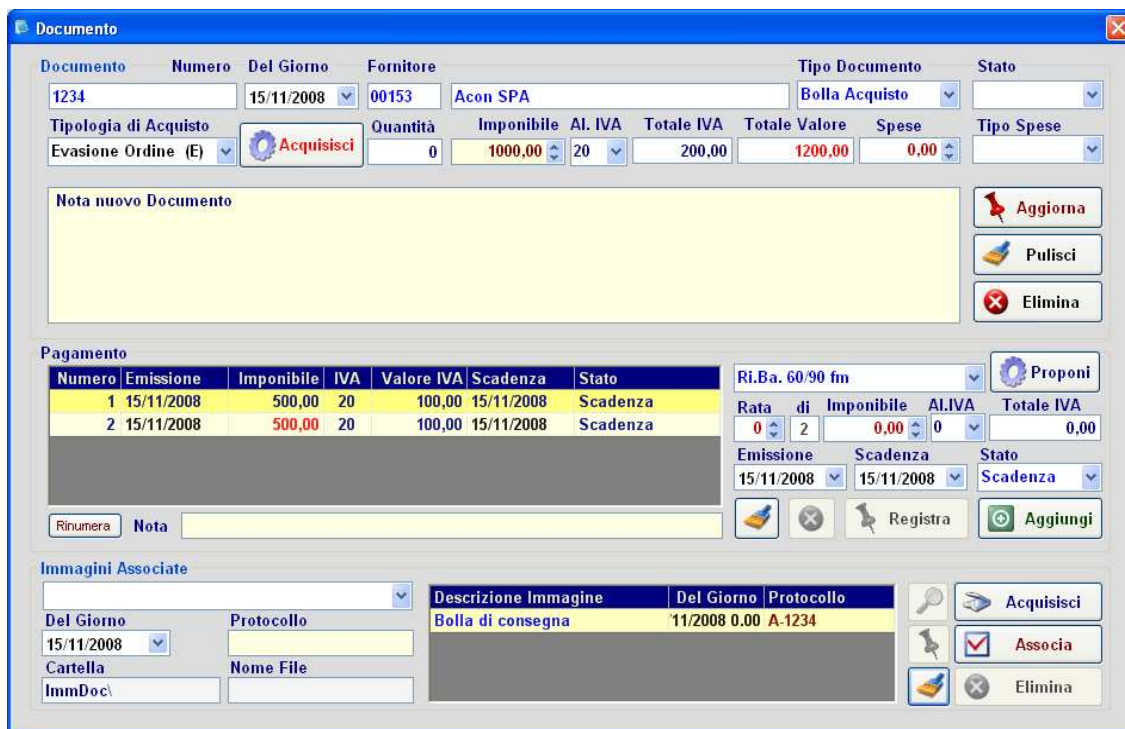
Documento

Documento Numero Del Giorno Fornitore Tipo Documento Stato
1234 15/11/2008 00153 Acon SPA Bolla Acquisto

Tipologia di Acquisto
Evasione Ordine (E)
Acquisisci
Quantità 0
Imponibile 1000,00
Al. IVA 20
Totale IVA 200,00
Totale Valore 1200,00
Spese 0,00
Tipo Spese

Nota nuovo Documento

Aggiorna
Pulisci
Elimina

Pagamento

| Numero | Emissione | Imponibile | IVA | Valore IVA | Scadenza | Stato |
|---|---|---|---|---|---|---|
| 1 | 15/11/2008 | 500,00 | 20 | 100,00 | 15/11/2008 | Scadenza |
| 2 | 15/11/2008 | 500,00 | 20 | 100,00 | 15/11/2008 | Scadenza |

Ri.Ba. 60/90 fm
Proponi
Rata 0 di 2 Imponibile 0,00 Al.IVA 0 Totale IVA 0,00
Emissione 15/11/2008 Scadenza 15/11/2008 Stato Scadenza

Rinumera Nota
Registra
Aggiungi

Immagini Associate

Del Giorno 15/11/2008
Protocollo
Cartella ImmDoc\
Nome File

| Descrizione Immagine | Del Giorno | Protocollo |
|---|---|---|
| Bolla di consegna | '11/2008 0.00 | A-1234 |

Acquisisci
Associa
Elimina